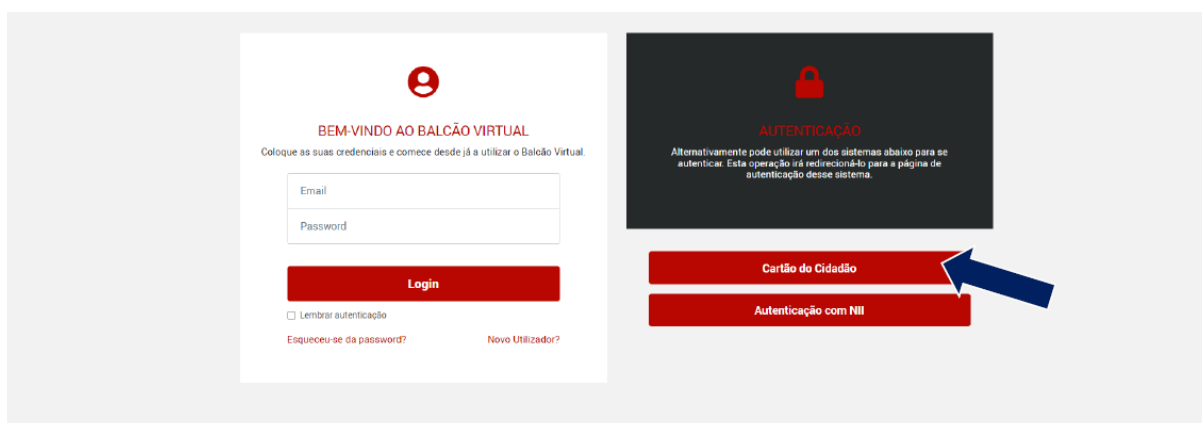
BEM-VINDO AO BALCÃO VIRTUAL

Coloque as suas credenciais e comece desde já a utilizar o Balcão Virtual.

Email

Password

Login

Lembrar autenticação

Esqueceu-se da password?

Novo Utilizador?

AUTENTICAÇÃO

Alternativamente pode utilizar um dos sistemas abaixo para se autenticar. Esta operação irá redirecioná-lo para a página de autenticação desse sistema.

Cartão do Cidadão

Autenticação com NII